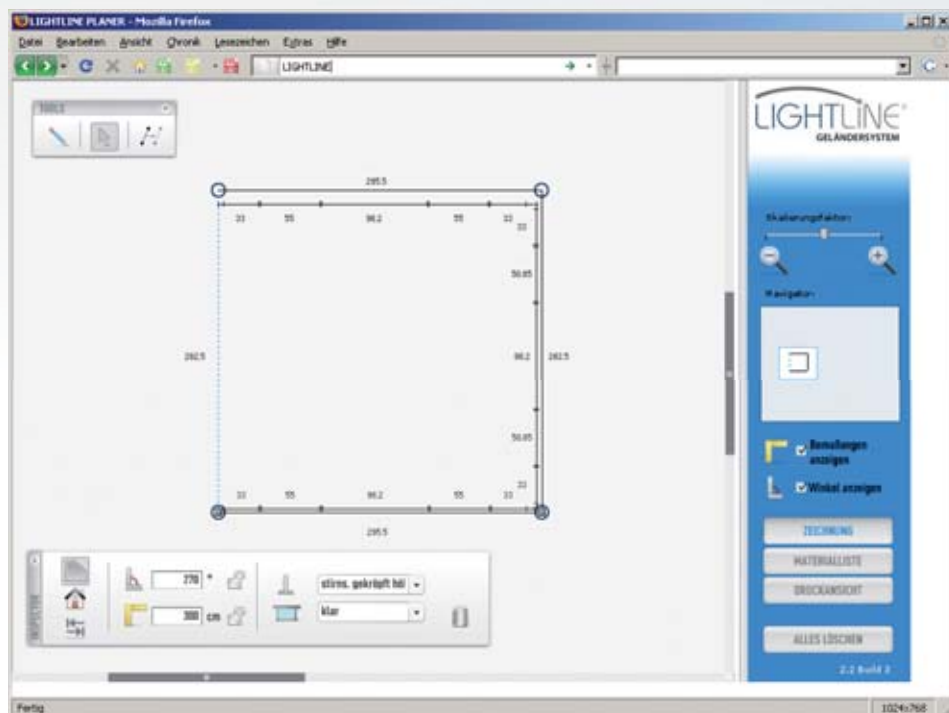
LIGHTLINE PLANER - Mozilla Firefox

Datei Bearbeiten Ansicht Chronik Lesezeichen Extras Hilfe

LIGHTLINE

TOOLS

295.5

33 55 98.2 55 33

33

56.65

282.5

98.2

282.5

56.65

33

33 55 98.2 55 33

295.5

INSPEKTOR

270 °

300 cm

stirns. gekröpft hdl

klar

LIGHTLINE®
GELÄNDERSYSTEM

Skalierungsfaktor:

Navigator:

Bemaßungen anzeigen

Winkel anzeigen

ZEICHNUNG

MATERIALLISTE

DRUCKANSICHT

ALLES LÖSCHEN

2.2 Build 3

Fertig

1024x768